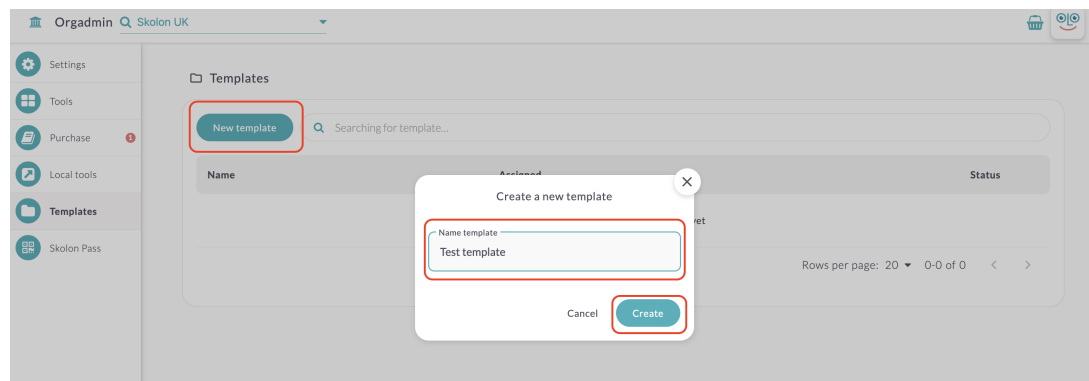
Orgadmin Skolon UK

Settings
Tools
Purchase 1
Local tools
Templates
Skolon Pass

Templates

New template
Searching for template...

| Name | Assigned | Status |
|---|---|---|

yet

Rows per page: 20 0-0 of 0

Create a new template

Name template
Test template

Cancel
Create